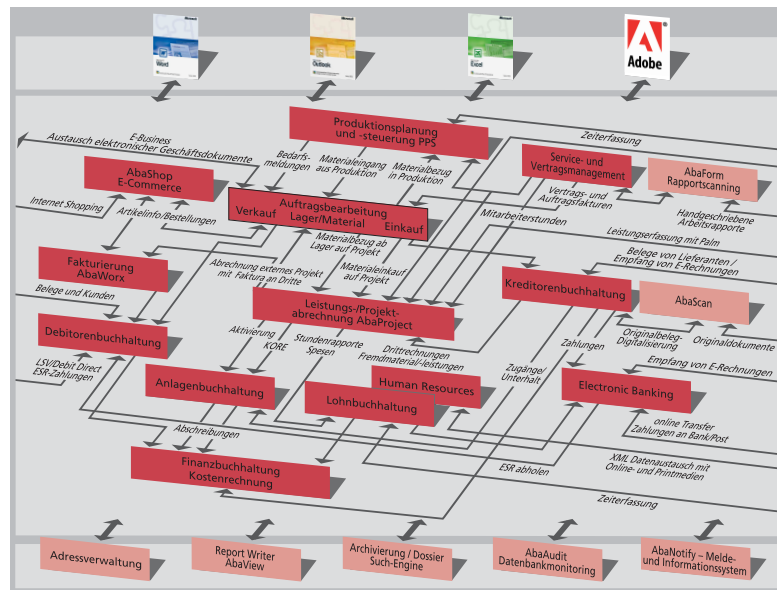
Word

Outlook

Excel

Adobe

Produktionsplanung und -steuerung PPS

E-Business
Austausch elektronischer Geschäftsdokumente

Bedarfsmeldungen

Materialeingang aus Produktion

Materialbezug in Produktion

Zeiterfassung

Service- und Vertragsmanagement

AbaForm Rapportscanning

AbaShop E-Commerce

Internet Shopping

Artikelinfo/Bestellungen

Verkauf

Auftragsbearbeitung Lager/Material

Einkauf

Vertrags- und Auftragsfakturen

Handgeschriebene Arbeitsrapporte

Mitarbeiterstunden

Leistungserfassung mit Palm

Fakturierung AbaWorx

Materialbezug ab Lager auf Projekt

Abrechnung externes Projekt mit Faktura an Dritte

Materialeinkauf auf Projekt

Belege von Lieferanten / Empfang von E-Rechnungen

Kreditorenbuchhaltung

Belege und Kunden

AbaScan

Leistungs-/Projektabrechnung AbaProject

Debitorenbuchhaltung

Aktivierung

KORE

Stundenrapporte Spesen

Drittrechnungen Fremdmaterial-leistungen

Zahlungen

Originalbeleg-Digitalisierung

Originaldokumente

LSV/Debit Direct ESR-Zahlungen

Zugänge/ Unterhalt

Empfang von E-Rechnungen

Human Resources

Anlagenbuchhaltung

Electronic Banking

Lohnbuchhaltung

online Transfer Zahlungen an Bank/Post

Abschreibungen

Finanzbuchhaltung Kostenrechnung

XML Datenaustausch mit Online- und Printmedien

ESR abholen

Zeiterfassung

Adressverwaltung

Report Writer AbaView

Archivierung / Dossier Such-Engine

AbaAudit Datenbankmonitoring

AbaNotify – Melde- und Informationssystem